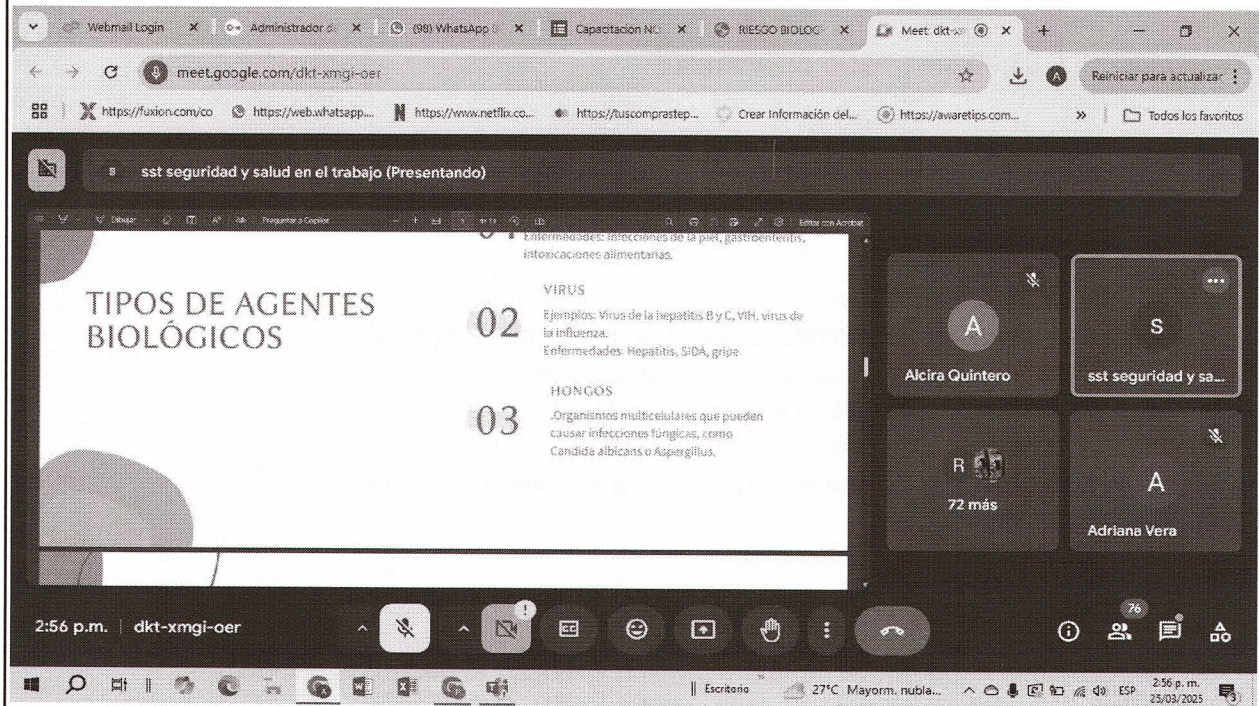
Webmail Login | Administrador d | (98) WhatsApp | Capacitacion NC | RIESGO BIOLOG | Meet: dkt-x

meet.google.com/dkt-xmgi-oer

Reiniciar para actualizar

https://fuxion.com/co | https://web.whatsapp... | https://www.netflix.co... | https://tuscomprastep... | Crear Información del... | https://awaretips.com... | Todos los favoritos

sst seguridad y salud en el trabajo (Presentando)

Dibujar | Preguntar a Copilot | Editar con Acrobat

Enfermedades: Infecciones de la piel, gastroenteritis, intoxicaciones alimentarias.

TIPOS DE AGENTES BIOLÓGICOS

02
VIRUS
Ejemplos: Virus de la hepatitis B y C, VIH, virus de la influenza.
Enfermedades: Hepatitis, SIDA, gripe.

03
HONGOS
.Organismos multicelulares que pueden causar infecciones fúngicas, como Candida albicans o Aspergillus.

A
Alcira Quintero

S
sst seguridad y sa...

R
72 más

A
Adriana Vera

2:56 p.m. | dkt-xmgi-oer

76

Escritorio | 27°C Mayorm. nubla... | ESP | 2:56 p. m. 25/03/2025